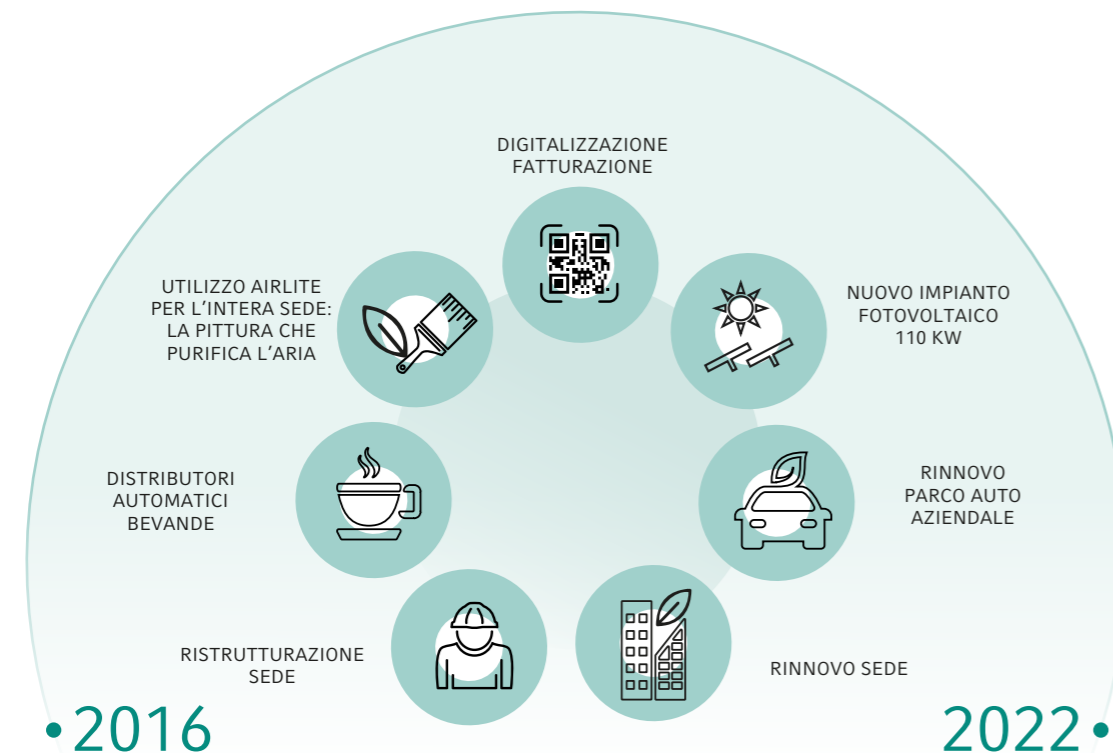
DIGITALIZZAZIONE FATTURAZIONE

UTILIZZO AIRLITE PER L'INTERA SEDE: LA PITTURA CHE PURIFICA L'ARIA

NUOVO IMPIANTO FOTOVOLTAICO 110 KW

DISTRIBUTORI AUTOMATICI BEVANDE

RINNOVO PARCO AUTO AZIENDALE

RISTRUTTURAZIONE SEDE

RINNOVO SEDE

2016

2022